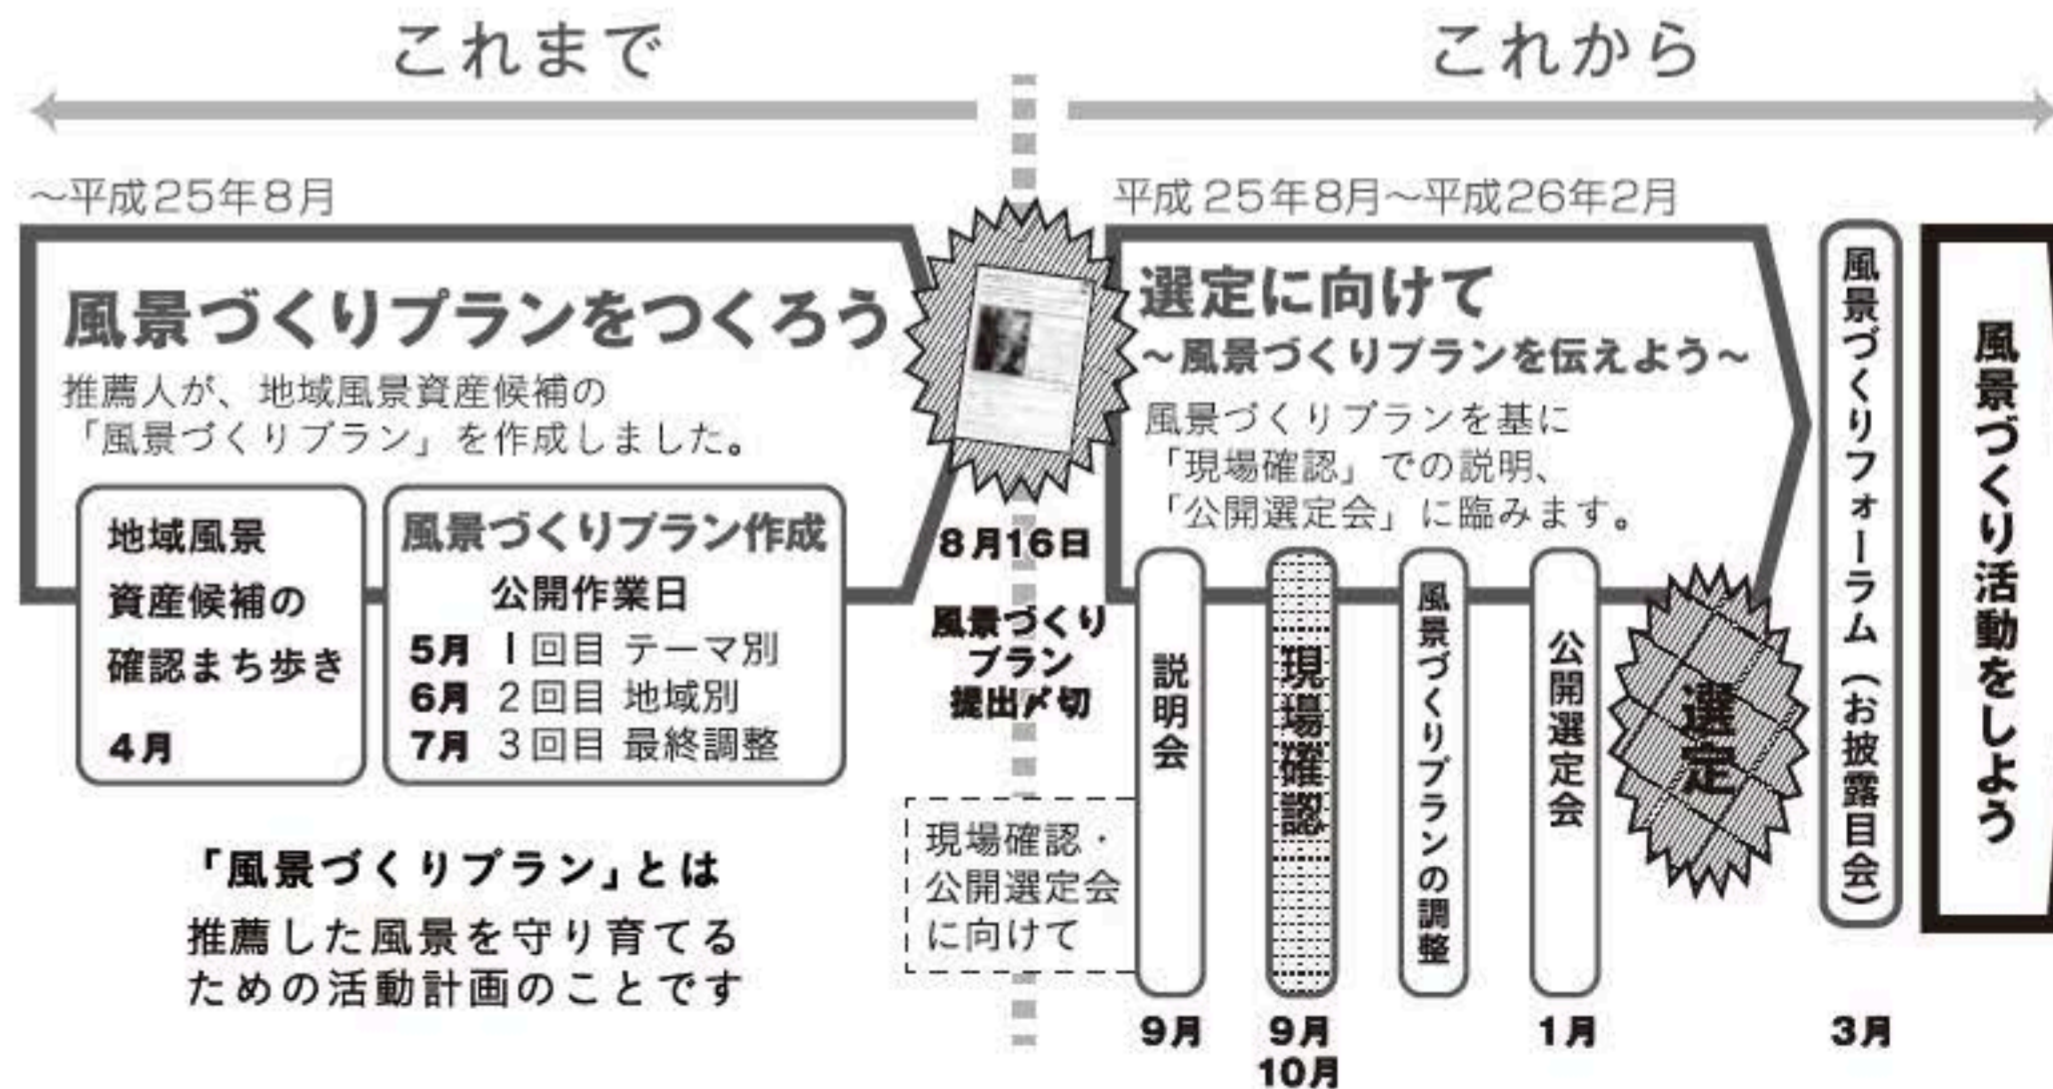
これまで

これから

~平成25年8月

風景づくりプランをつくろう

推薦人が、地域風景資産候補の「風景づくりプラン」を作成しました。

地域風景資産候補の確認まち歩き

4月

風景づくりプラン作成

公開作業日

5月　1回目　テーマ別
6月　2回目　地域別
7月　3回目　最終調整

「風景づくりプラン」とは

推薦した風景を守り育てるための活動計画のことです

8月16日

風景づくりプラン提出〆切

現場確認・公開選定会に向けて

平成25年8月~平成26年2月

選定に向けて

~風景づくりプランを伝えよう~

風景づくりプランを基に「現場確認」での説明、「公開選定会」に臨みます。

説明会

9月

現場確認

9月
10月

風景づくりプランの調整

公開選定会

1月

選定

風景づくりフォーラム（お披露目会）

3月

風景づくり活動をしよう